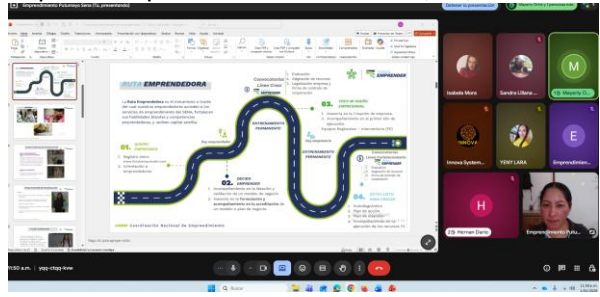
Emprendimiento Putumayo Sena (Tú, presentando)

Detener la presentación

RUTA EMPRENDEDORA

La Ruta Emprendedora es el instrumento a través del cual nuestros emprendedores acceden a los servicios de emprendimiento del SENA, fortalecen sus habilidades blandas y competencias emprendedoras y, reciben capital semilla.

01. QUIERO EMPRENDER

02. DECIDO EMPRENDER

03. CREO MI NUEVO EMPRENDIMIENTO

04. ESTOY LISTO PARA CRECER

ENTRENAMIENTO PERMANENTE

ENTRENAMIENTO PERMANENTE

Convocatorias Líneas Cinco

Fondo EMPRENDER

Hoy emprendedor

Coordinación Nacional de Emprendimiento

Isabela Mora

Sandra Liliana...

Mayerly C...

Innova System...

YENY LARA

Emprendimien...

Hernan Darío

Emprendimiento Putu...

11:50 a. m. | yqg-ctqg-kvw

Buscar